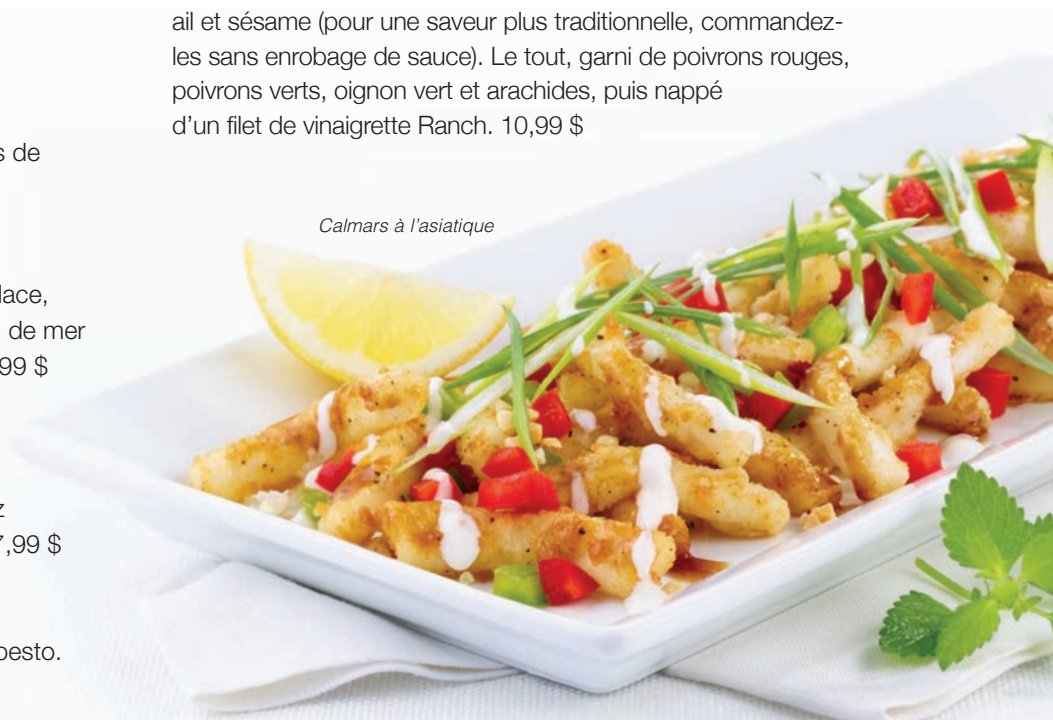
ail et sésame (pour une saveur plus traditionnelle, commandez-les sans enrobage de sauce). Le tout, garni de poivrons rouges, poivrons verts, oignon vert et arachides, puis nappé d'un filet de vinaigrette Ranch. 10,99 $

s de

lace,
de mer
99 $

z
7,99 $

pesto.

Calmars à l'asiatique